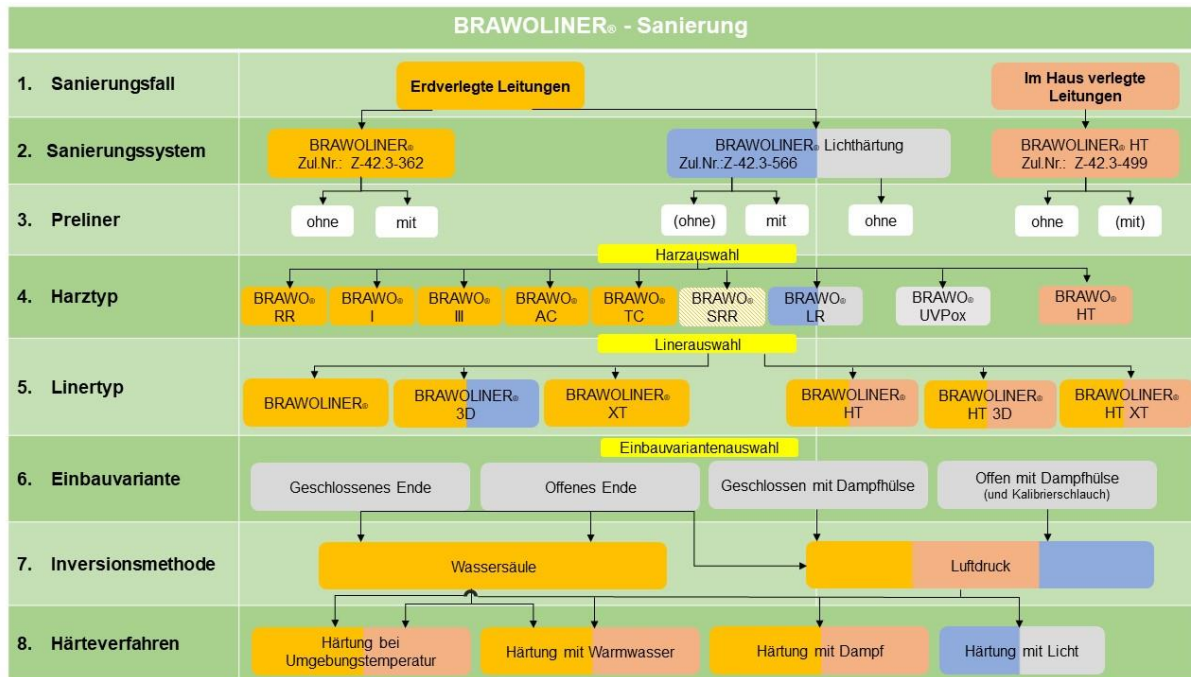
BRAWOLINER® - Sanierung

1. Sanierungsfall

Erdverlegte Leitungen

Im Haus verlegte Leitungen

2. Sanierungssystem

BRAWOLINER® Zul.Nr.: Z-42.3-362

BRAWOLINER® Lichthärtung Zul.Nr.:Z-42.3-566

BRAWOLINER® HT Zul.Nr.: Z-42.3-499

3. Preliner

ohne

mit

(ohne)

mit

ohne

ohne

(mit)

Harzauswahl

4. Harztyp

BRAWO® RR

BRAWO® I

BRAWO® III

BRAWO® AC

BRAWO® TC

BRAWO® SRR

BRAWO® LR

BRAWO® UVPox

BRAWO® HT

Linerauswahl

5. Linertyp

BRAWOLINER®

BRAWOLINER® 3D

BRAWOLINER® XT

BRAWOLINER® HT

BRAWOLINER® HT 3D

BRAWOLINER® HT XT

Einbauvariantenauswahl

6. Einbauvariante

Geschlossenes Ende

Offenes Ende

Geschlossen mit Dampfhülse

Offen mit Dampfhülse (und Kalibrierschlauch)

7. Inversionsmethode

Wassersäule

Luftdruck

8. Härteverfahren

Härtung bei Umgebungstemperatur

Härtung mit Warmwasser

Härtung mit Dampf

Härtung mit Licht